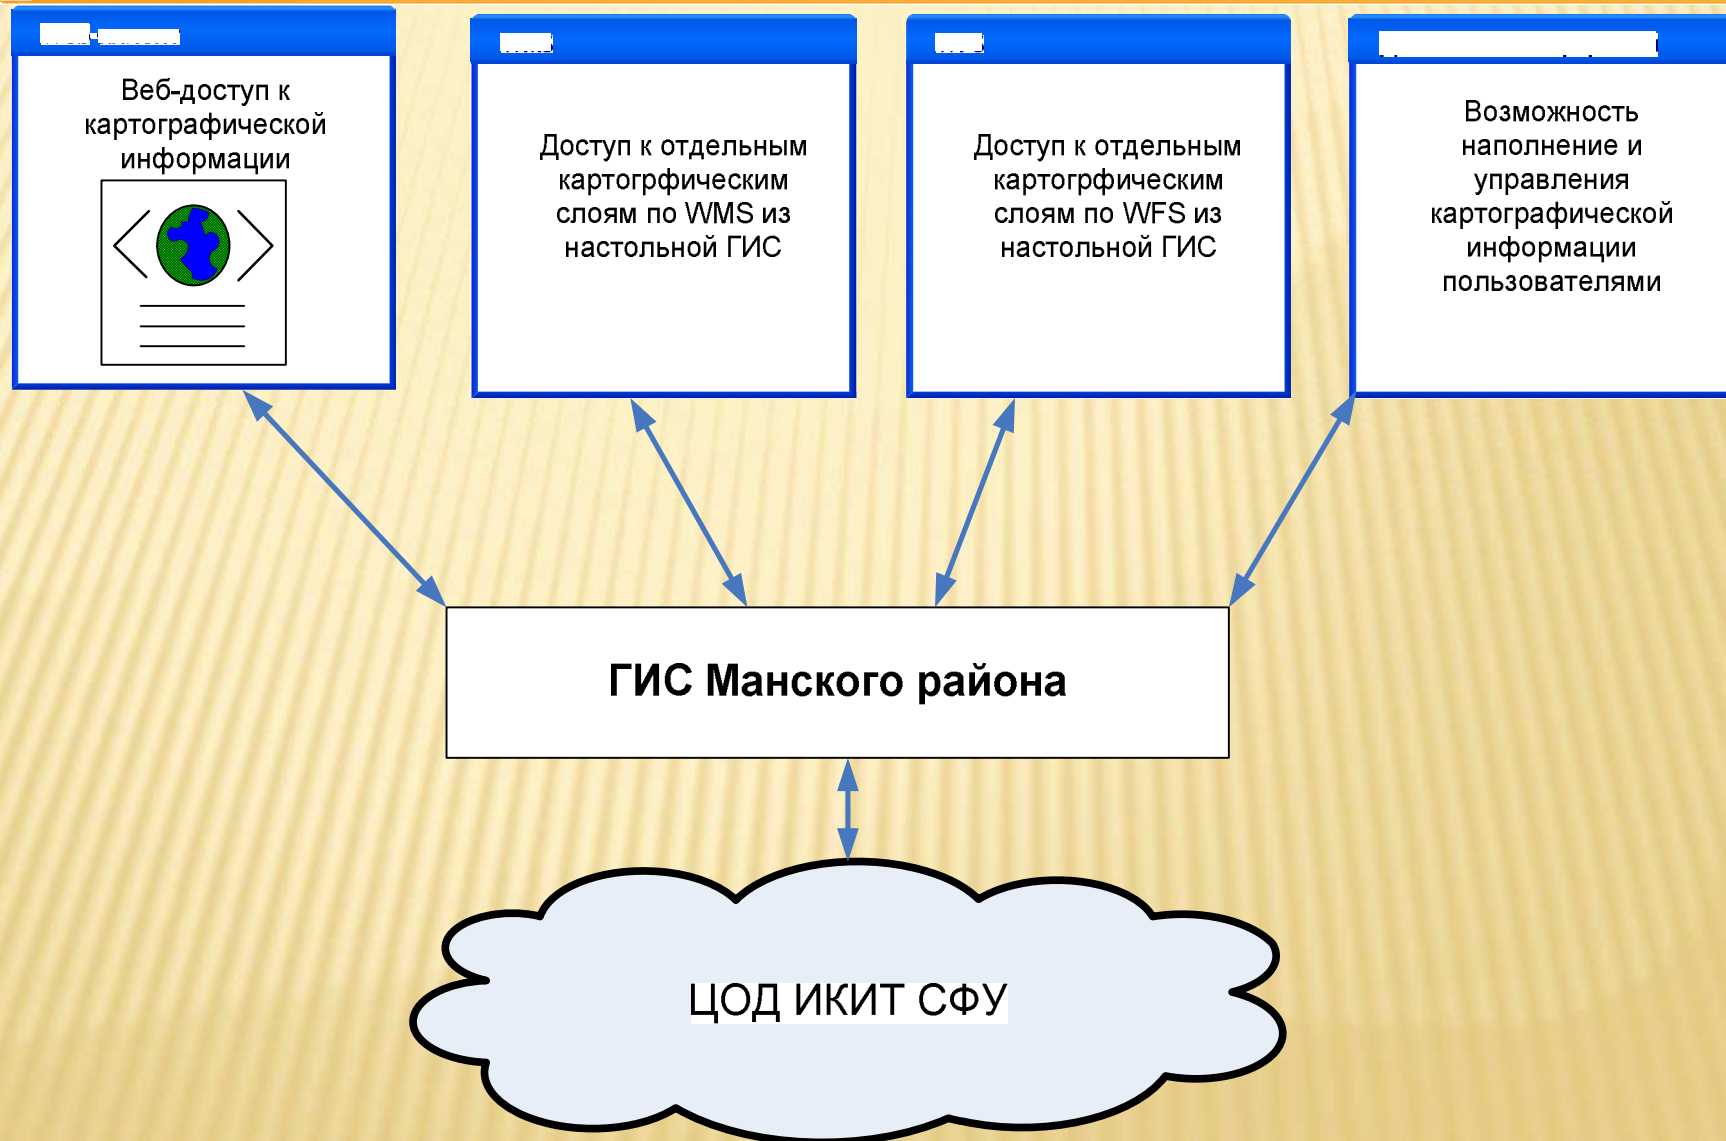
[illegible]

Веб-доступ к картографической информации

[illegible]

Доступ к отдельным картогрфическим слоям по WMS из настольной ГИС

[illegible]

Доступ к отдельным картогрфическим слоям по WFS из настольной ГИС

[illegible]

Возможность наполнение и управления картографической информации пользователями

ГИС Манского района

ЦОД ИКИТ СФУ